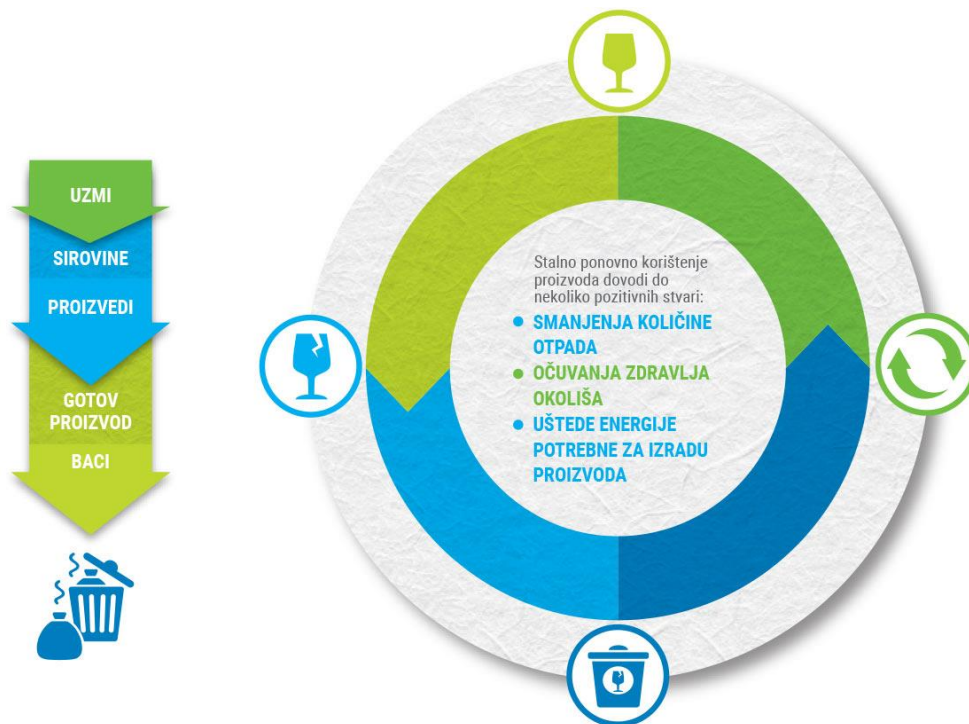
UZMI

SIROVINE

PROIZVEDI

GOTOV PROIZVOD

BACI

Stalno ponovno korištenje proizvoda dovodi do nekoliko pozitivnih stvari:

- SMANJENJA KOLIČINE OTPADA
- OČUVANJA ZDRAVLJA OKOLIŠA
- UŠTEDE ENERGIJE POTREBNE ZA IZRADU PROIZVODA